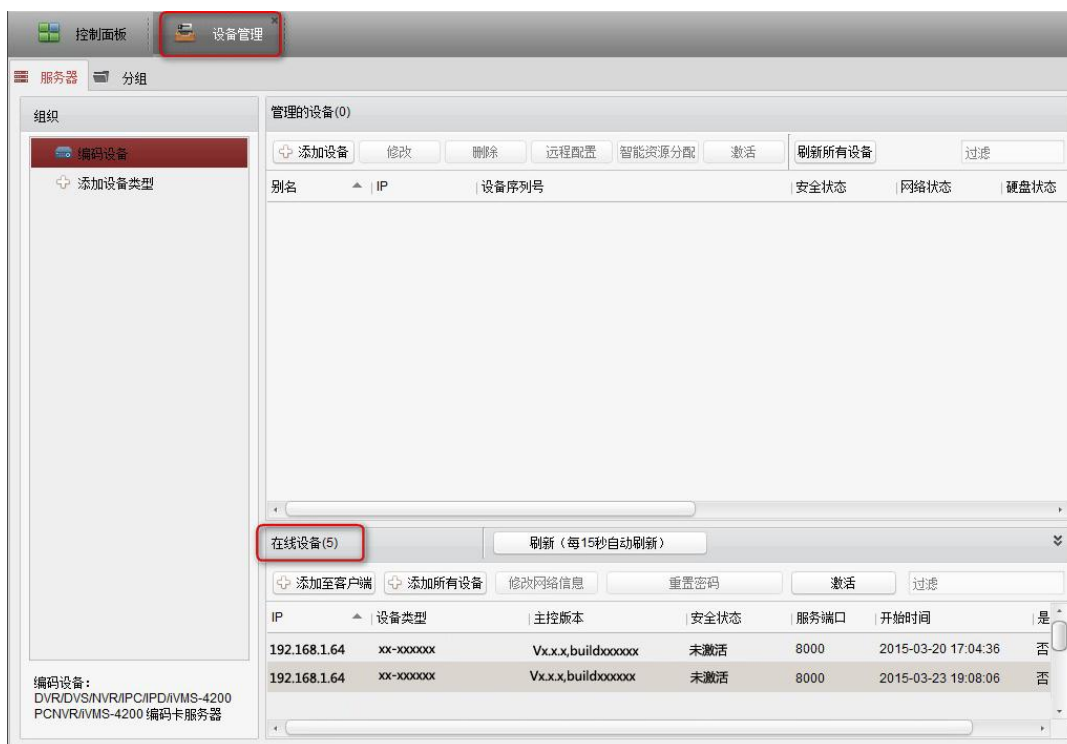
控制面板 设备管理

服务器 分组

组织

编码设备

添加设备类型

管理的设备(0)

添加设备 修改 删除 远程配置 智能资源分配 激活 刷新所有设备 过滤

| 别名 | IP | 设备序列号 | 安全状态 | 网络状态 | 硬盘状态 |
|---|---|---|---|---|---|

在线设备(5) 刷新（每15秒自动刷新）

添加至客户端 添加所有设备 修改网络信息 重置密码 激活 过滤

| IP | 设备类型 | 主控版本 | 安全状态 | 服务端口 | 开始时间 | 是 |
|---|---|---|---|---|---|---|
| 192.168.1.64 | XX-XXXXXX | Vx.x.x,buildxxxxxx | 未激活 | 8000 | 2015-03-20 17:04:36 | 否 |
| 192.168.1.64 | XX-XXXXXX | Vx.x.x,buildxxxxxx | 未激活 | 8000 | 2015-03-23 19:08:06 | 否 |

编码设备：
DVR/DVS/NVR/IPC/IPD/iVMS-4200 PCNVR/iVMS-4200 编码卡服务器